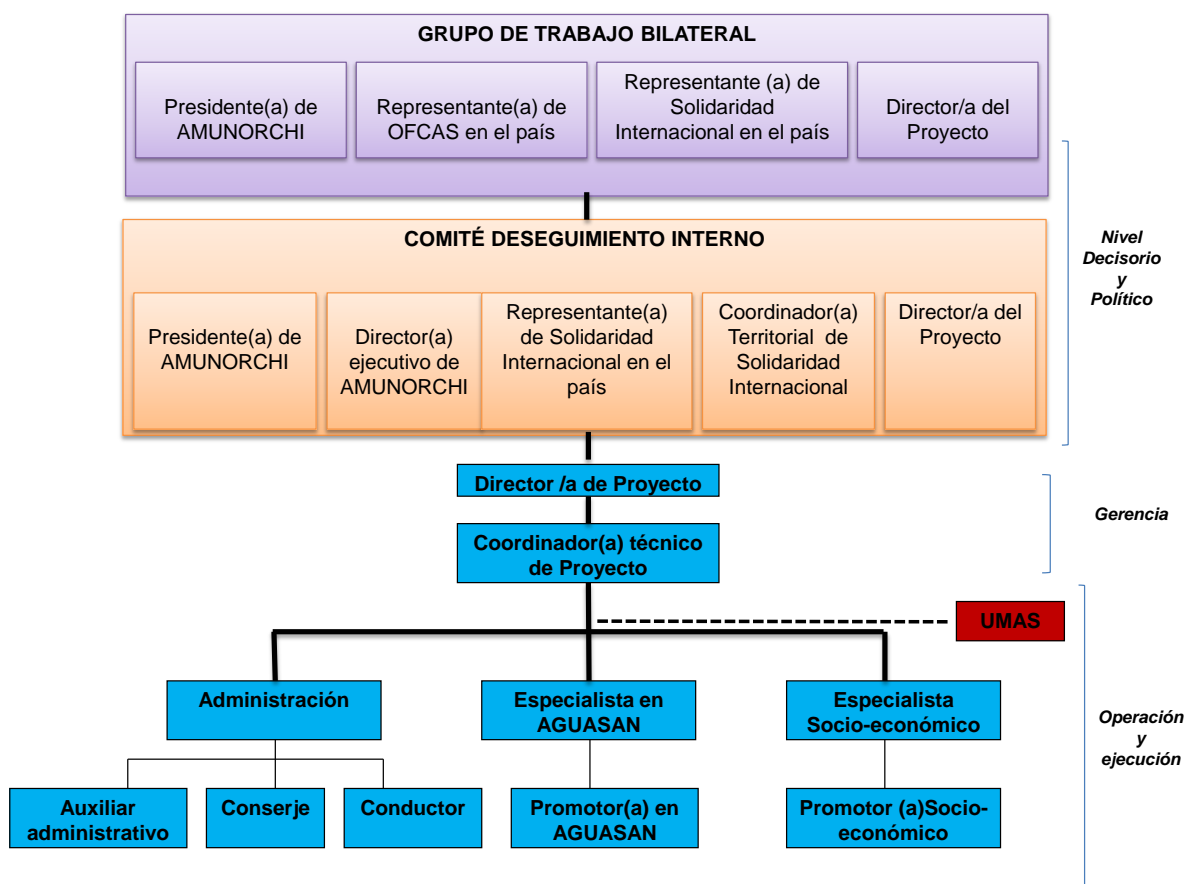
GRUPO DE TRABAJO BILATERAL

Presidente(a) de AMUNORCHI

Representante(a) de OFCAS en el país

Representante (a) de Solidaridad Internacional en el país

Director/a del Proyecto

COMITÉ DESEGUIMIENTO INTERNO

Presidente(a) de AMUNORCHI

Director(a) ejecutivo de AMUNORCHI

Representante(a) de Solidaridad Internacional en el país

Coordinador(a) Territorial de Solidaridad Internacional

Director/a del Proyecto

Nivel Decisorio y Político

Director /a de Proyecto

Coordinador(a) técnico de Proyecto

Gerencia

UMAS

Administración

Especialista en AGUASAN

Especialista Socio-económico

Operación y ejecución

Auxiliar administrativo

Conserje

Conductor

Promotor(a) en AGUASAN

Promotor (a)Socio-económico